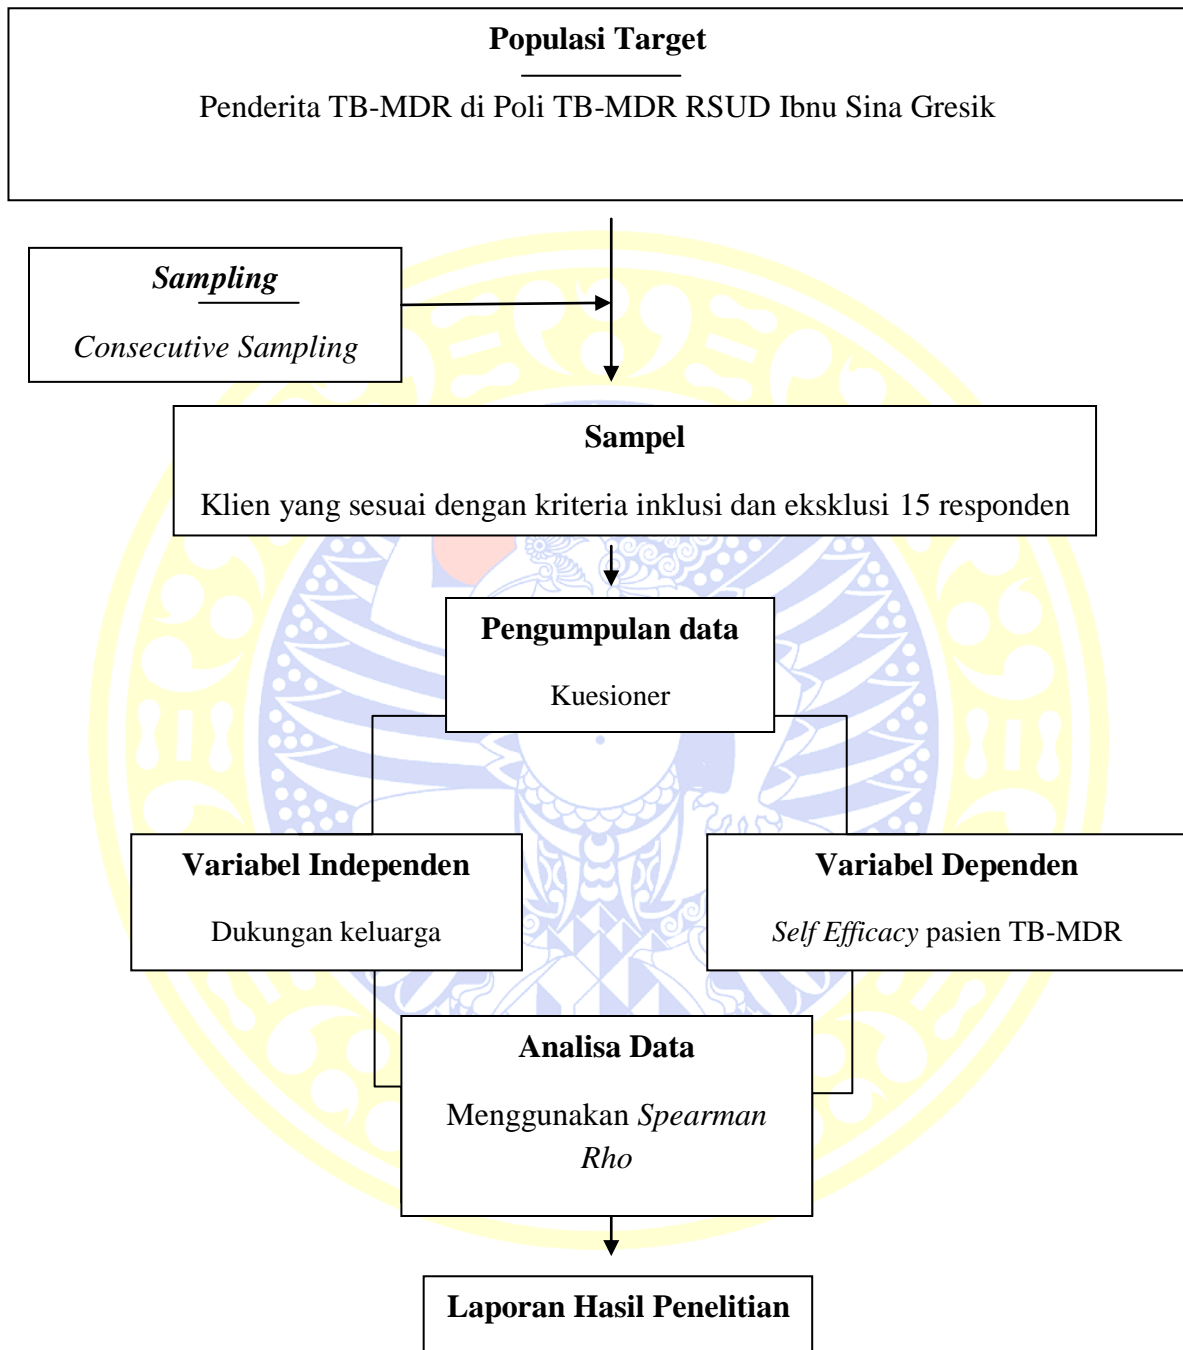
Populasi Target

Penderita TB-MDR di Poli TB-MDR RSUD Ibnu Sina Gresik

Sampling

Consecutive Sampling

Sampel

Klien yang sesuai dengan kriteria inklusi dan eksklusi 15 responden

Pengumpulan data

Kuesioner

Variabel Independen

Dukungan keluarga

Variabel Dependen

Self Efficacy pasien TB-MDR

Analisa Data

Menggunakan Spearman Rho

Laporan Hasil Penelitian